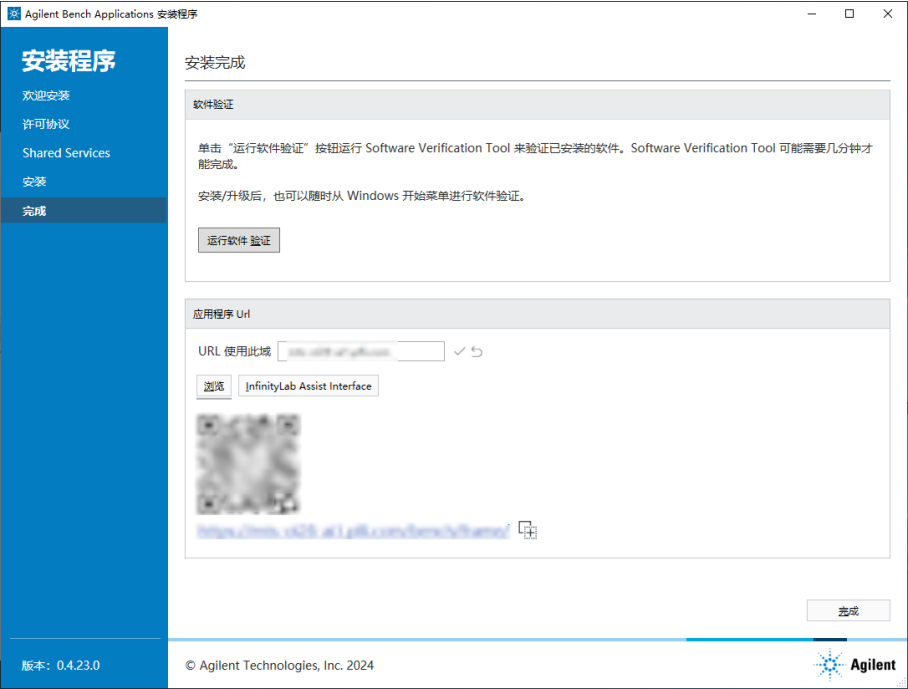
Agilent Bench Applications 安装程序

安装程序
欢迎安装
许可协议
Shared Services
安装
完成

版本：0.4.23.0

安装完成

软件验证

单击“运行软件验证”按钮运行 Software Verification Tool 来验证已安装的软件。Software Verification Tool 可能需要几分钟才能完成。

安装/升级后，也可以随时从 Windows 开始菜单进行软件验证。

运行软件 验证

应用程序 Url

URL 使用此域 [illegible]

浏览 InfinityLab Assist Interface

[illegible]

完成

© Agilent Technologies, Inc. 2024

Agilent